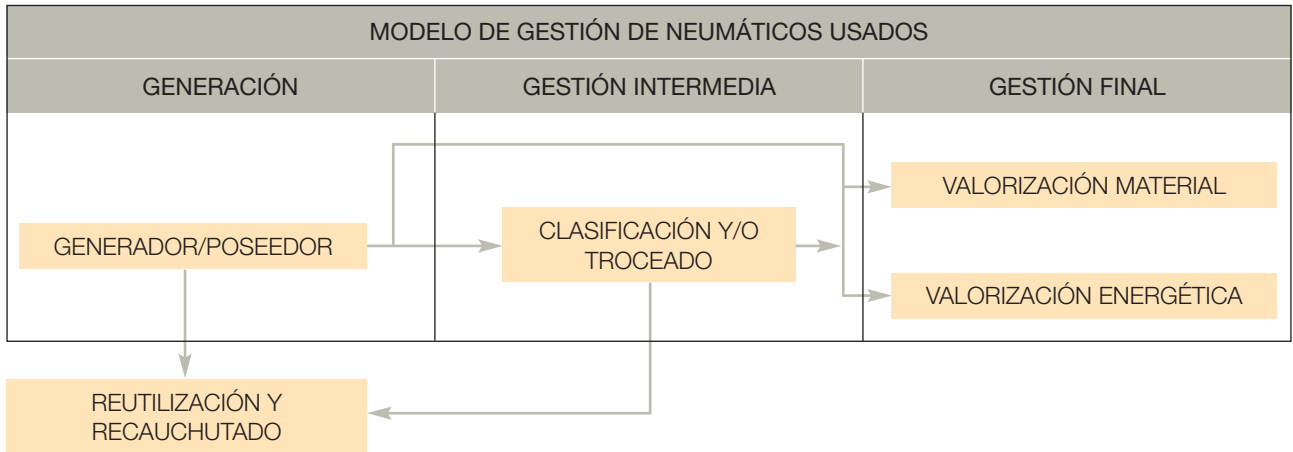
MODELO DE GESTIÓN DE NEUMÁTICOS USADOS

GENERACIÓN

GESTIÓN INTERMEDIA

GESTIÓN FINAL

GENERADOR/POSEEDOR

CLASIFICACIÓN Y/O TROCEADO

VALORIZACIÓN MATERIAL

VALORIZACIÓN ENERGÉTICA

REUTILIZACIÓN Y RECAUCHUTADO